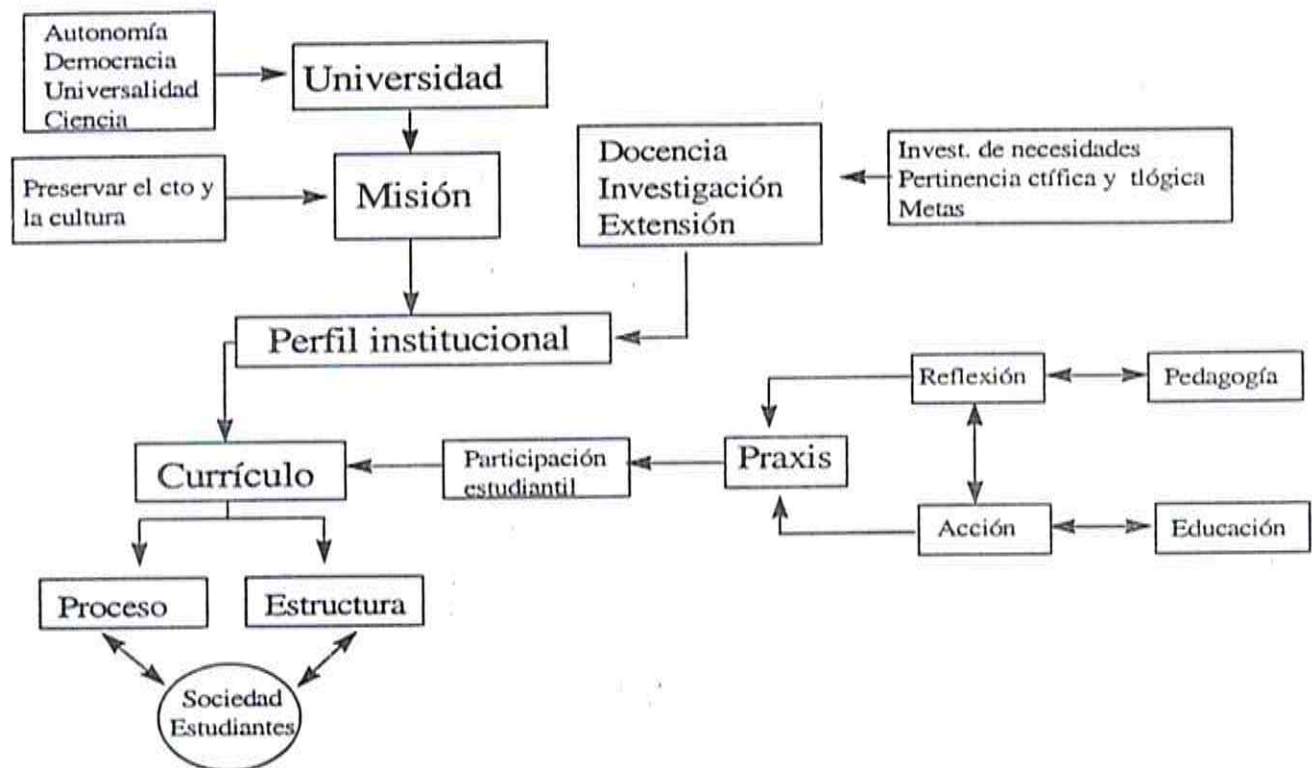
Autonomía
Democracia
Universalidad
Ciencia

Universidad

Preservar el cto y la cultura

Misión

Docencia
Investigación
Extensión

Invest. de necesidades
Pertinencia ctífica y tlógica
Metas

Perfil institucional

Reflexión

Pedagogía

Currículo

Participación estudiantil

Praxis

Acción

Educación

Proceso

Estructura

Sociedad
Estudiantes